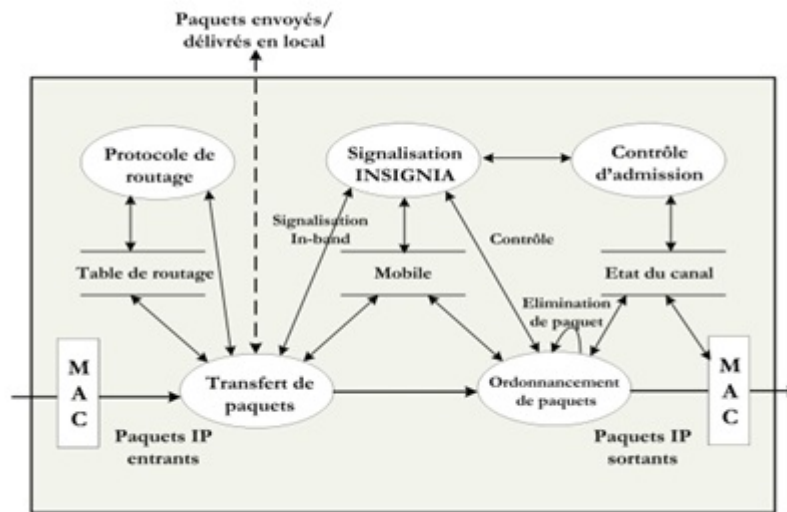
Paquets envoyés/ délivrés en local

Protocole de routage

Signalisation INSIGNIA

Contrôle d'admission

Signalisation In-band

Contrôle

Table de routage

Mobile

Etat du canal

Elimination de paquet

M A C

Transfert de paquets

Ordonnancement de paquets

M A C

Paquets IP entrants

Paquets IP sortants